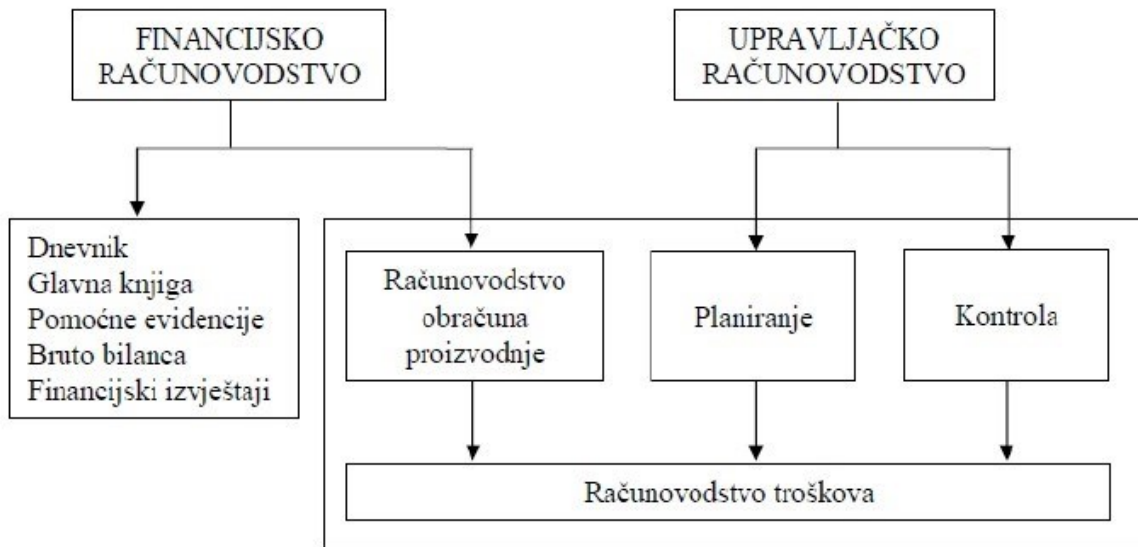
FINANCIJSKO RAČUNOVODSTVO

UPRAVLJAČKO RAČUNOVODSTVO

Dnevnik
Glavna knjiga
Pomoćne evidencije
Bruto bilanca
Financijski izvještaji

Računovodstvo obračuna proizvodnje

Planiranje

Kontrola

Računovodstvo troškova